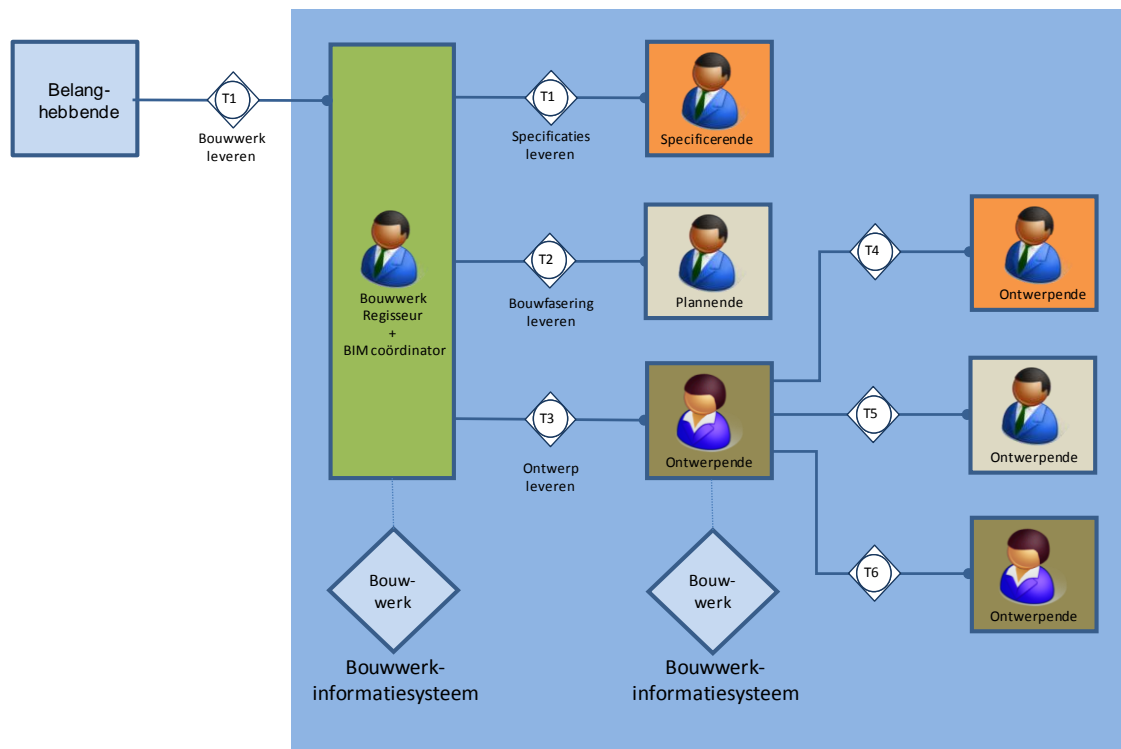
Belanghebbende

T1
Bouwwerk leveren

Bouwwerk Regisseur + BIM coördinator

T1
Specificaties leveren

Specificerende

T2
Bouwfasering leveren

Plannende

T3
Ontwerp leveren

Ontwerpende

T4

Ontwerpende

T5

Ontwerpende

T6

Ontwerpende

Bouwwerk

Bouwwerkinformatiesysteem

Bouwwerk

Bouwwerkinformatiesysteem